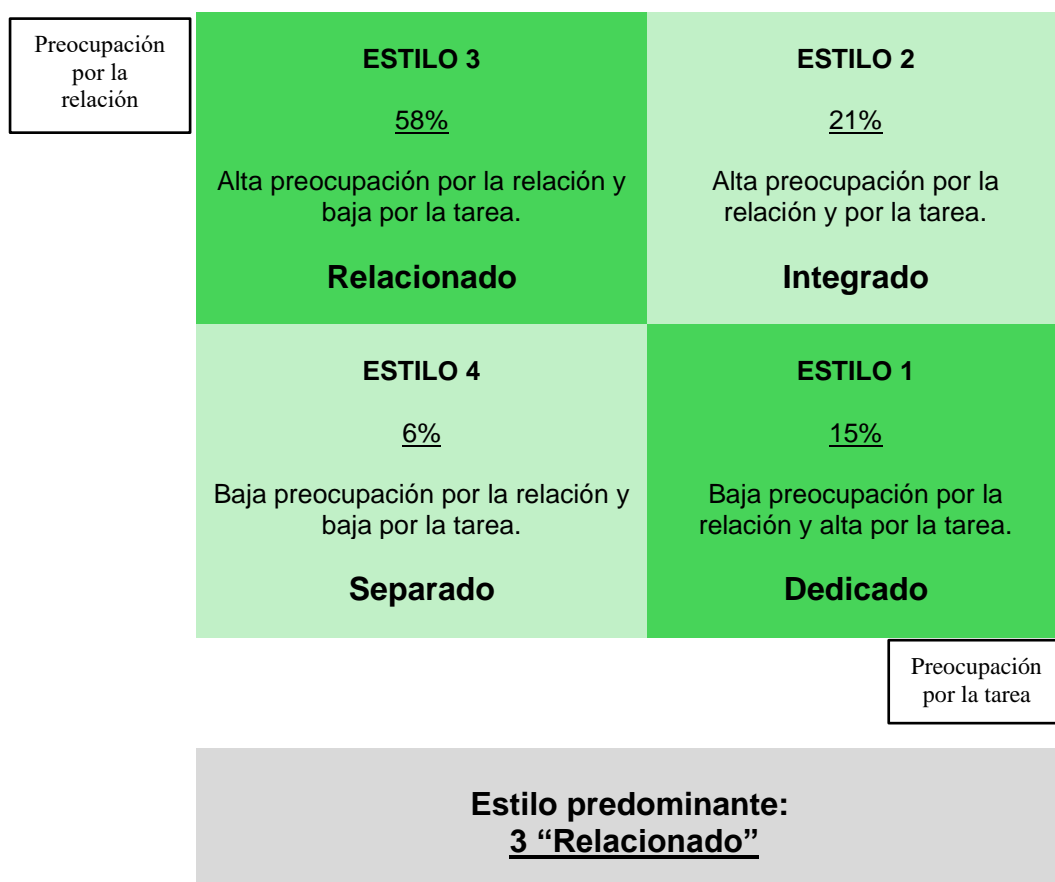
Preocupación por la relación

| ESTILO 3<br>58%<br>Alta preocupación por la relación y baja por la tarea.<br>**Relacionado** | ESTILO 2<br>21%<br>Alta preocupación por la relación y por la tarea.<br>**Integrado** |
|---|---|
| ESTILO 4<br>6%<br>Baja preocupación por la relación y baja por la tarea.<br>**Separado** | ESTILO 1<br>15%<br>Baja preocupación por la relación y alta por la tarea.<br>**Dedicado** |

Preocupación por la tarea

**Estilo predominante: 3 "Relacionado"**